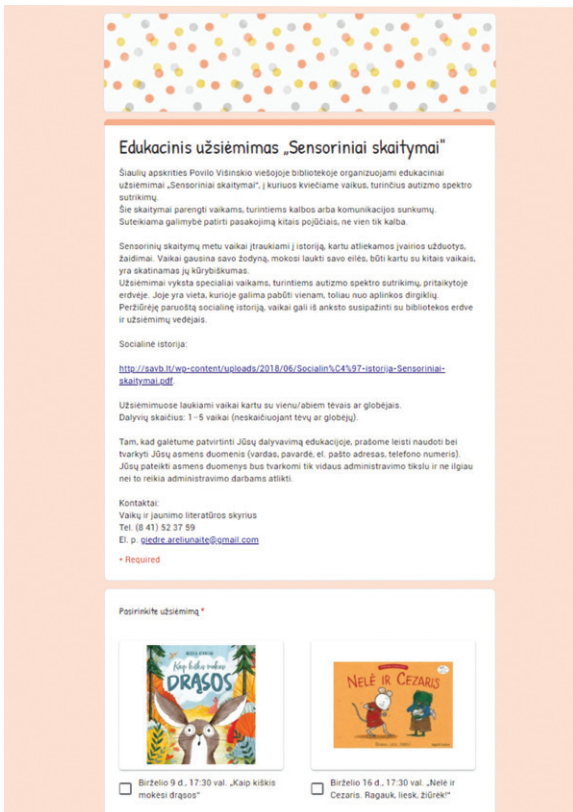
Edukacinis užsiėmimas „Sensoriniai skaitymai"

Šiaulių apskrities Povilo Višinskio viešojoje bibliotekoje organizuojami edukaciniai užsiėmimai „Sensoriniai skaitymai", į kuriuos kviečiame vaikus, turinčius autizmo spektro sutrikimų.
Šie skaitymai parengti vaikams, turintiems kalbos arba komunikacijos sunkumų. Suteikiama galimybė patirti pasakojimą kitais pojūčiais, ne vien tik kalba.

Sensorinių skaitymų metu vaikai įtraukiami į istoriją, kartu atliekamos įvairios užduotys, žaidimai. Vaikai gausina savo žodyną, mokosi laukti savo eilės, būti kartu su kitais vaikais, yra skatinamas jų kūrybiškumas.
Užsiėmimai vyksta specialiai vaikams, turintiems autizmo spektro sutrikimų, pritaikytoje erdvėje. Joje yra vieta, kurioje galima pabūti vienam, toliau nuo aplinkos dirgiklių. Peržiūrėję paruoštą socialinę istoriją, vaikai gali iš anksto susipažinti su bibliotekos erdve ir užsiėmimų vedėjais.

Socialinė istorija:

http://savb.lt/wp-content/uploads/2018/06/Socialin%C4%97-istorija-Sensoriniai-skaitymai.pdf.

Užsiėmimuose laukiami vaikai kartu su vienu/abiem tėvais ar globėjais.
Dalyvių skaičius: 1 - 5 vaikai (neskaičiuojant tėvų ar globėjų).

Tam, kad galėtume patvirtinti Jūsų dalyvavimą edukacijoje, prašome leisti naudoti bei tvarkyti Jūsų asmens duomenis (vardas, pavardė, el. pašto adresas, telefono numeris). Jūsų pateikti asmens duomenys bus tvarkomi tik vidaus administravimo tikslu ir ne ilgiau nei to reikia administravimo darbams atlikti.

Kontaktai:
Vaikų ir jaunimo literatūros skyrius
Tel. (8 41) 52 37 59
El. p. giedre.areliunaite@gmail.com

* Required

Pasirinkite užsiėmimą *

Kaip kiškis mokėsi DRĄSOS

NELĖ IR CEZARIS

Birželio 9 d., 17:30 val. „Kaip kiškis mokėsi drąsos"

Birželio 16 d., 17:30 val. „Nelė ir Cezaris. Ragauk, liesk, žiūrėk!"